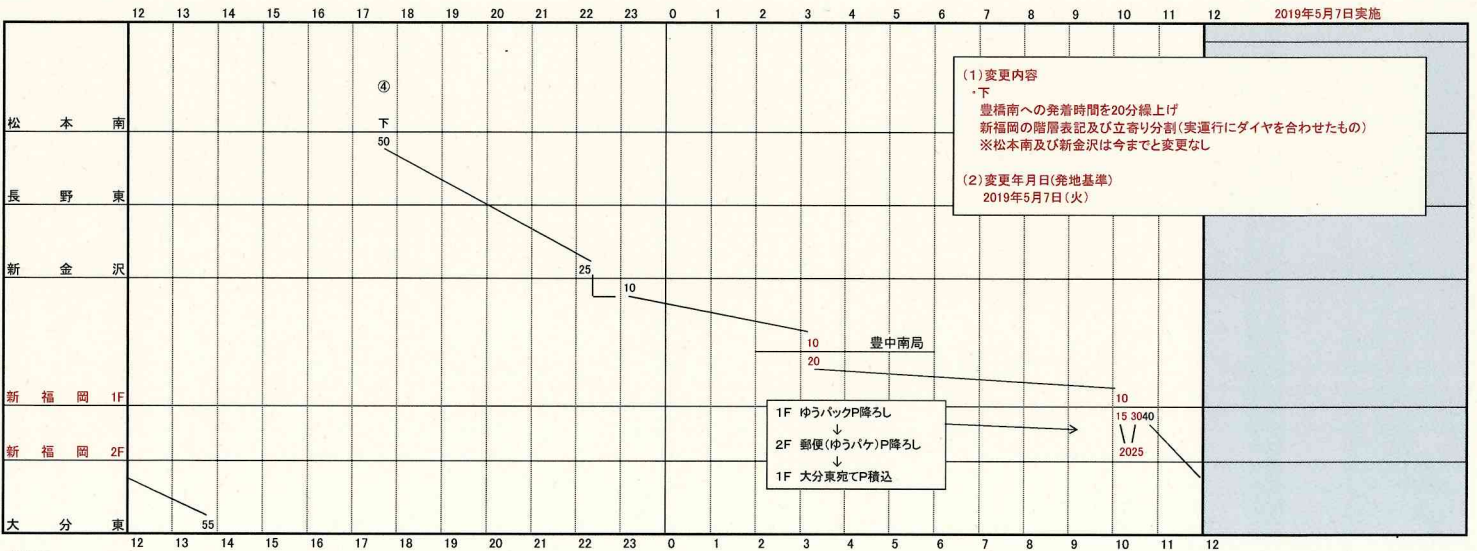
12 13 14 15 16 17 18 19 20 21 22 23 0 1 2 3 4 5 6 7 8 9 10 11 12

2019年5月7日実施

(1)変更内容
・下
豊橋南への発着時間を20分繰上げ
新福岡の階層表記及び立寄り分割(実運行にダイヤを合わせたもの)
※松本南及び新金沢は今までと変更なし

(2)変更年月日(発地基準)
2019年5月7日(火)

④
下

松本南
50
長野東
新金沢
25
10
10
豊中南局
20
新福岡 1F
10
15 30 40
新福岡 2F
20 25
大分東
55

1F ゆうパックP降ろし
↓
2F 郵便(ゆうパケ)P降ろし
↓
1F 大分東宛てP積込

12 13 14 15 16 17 18 19 20 21 22 23 0 1 2 3 4 5 6 7 8 9 10 11 12